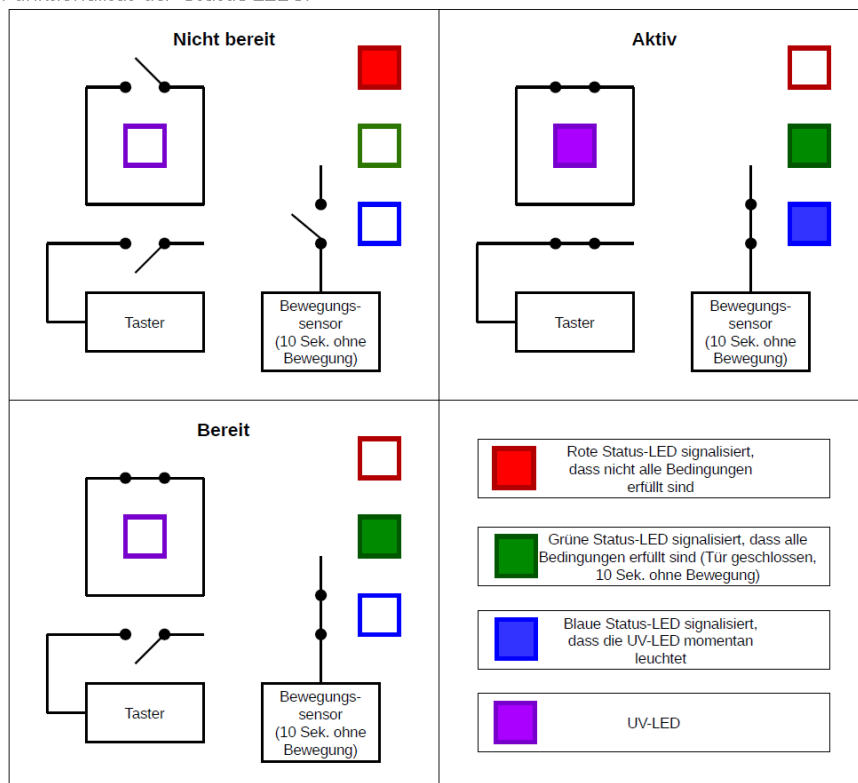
Nicht bereit

Taster

Bewegungssensor (10 Sek. ohne Bewegung)

Aktiv

Taster

Bewegungssensor (10 Sek. ohne Bewegung)

Bereit

Taster

Bewegungssensor (10 Sek. ohne Bewegung)

Rote Status-LED signalisiert, dass nicht alle Bedingungen erfüllt sind

Grüne Status-LED signalisiert, dass alle Bedingungen erfüllt sind (Tür geschlossen, 10 Sek. ohne Bewegung)

Blaue Status-LED signalisiert, dass die UV-LED momentan leuchtet

UV-LED